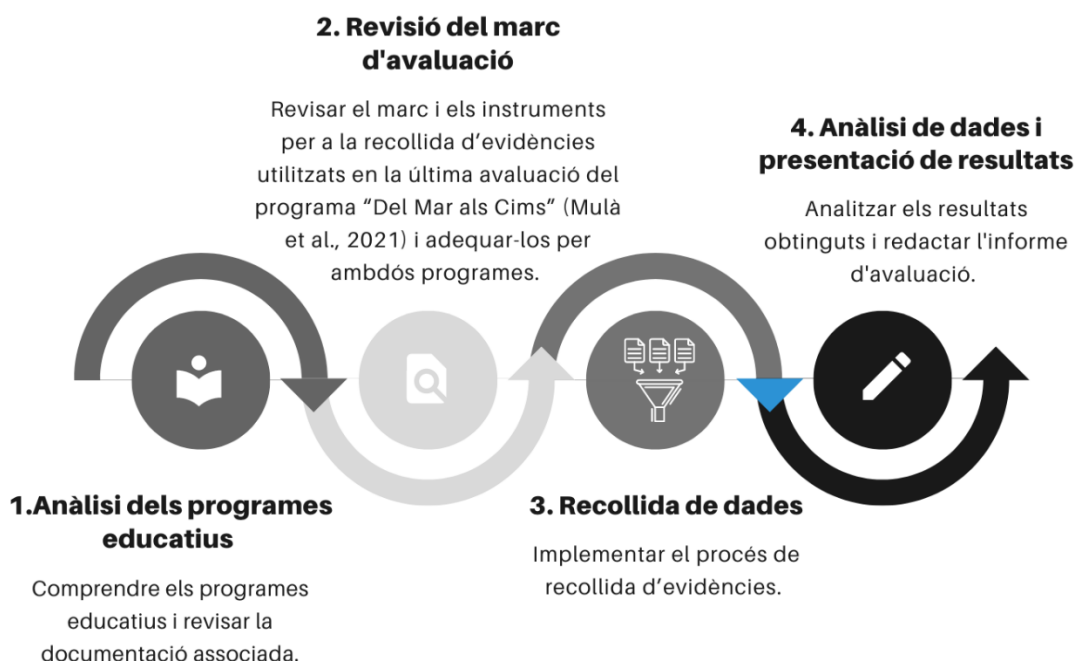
2. Revisió del marc d'avaluació

Revisar el marc i els instruments per a la recollida d'evidències utilitzats en la última avaluació del programa "Del Mar als Cims" (Mulà et al., 2021) i adequar-los per ambdós programes.

4. Anàlisi de dades i presentació de resultats

Analitzar els resultats obtinguts i redactar l'informe d'avaluació.

1.Anàlisi dels programes educatius

Comprendre els programes educatius i revisar la documentació associada.

3. Recollida de dades

Implementar el procés de recollida d'evidències.